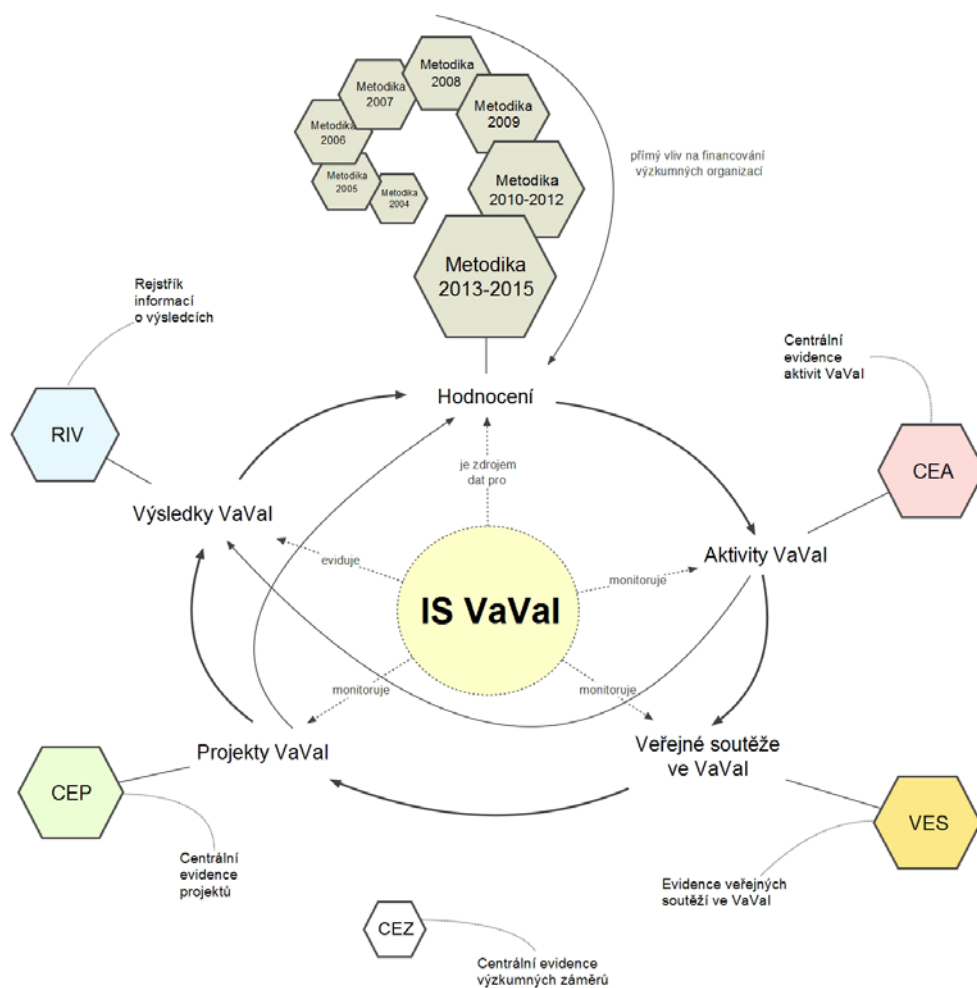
Metodika 2008

Metodika 2007

Metodika 2009

Metodika 2006

Metodika 2005

Metodika 2004

Metodika 2010-2012

Metodika 2013-2015

přímý vliv na financování výzkumných organizací

Rejstřík informací o výsledcích

RIV

Hodnocení

Centrální evidence aktivit VaVaI

CEA

je zdrojem dat pro

Výsledky VaVaI

eviduje

IS VaVaI

monitoruje

Aktivity VaVaI

monitoruje

monitoruje

Projekty VaVaI

Veřejné soutěže ve VaVaI

CEP

VES

Centrální evidence projektů

Evidence veřejných soutěží ve VaVaI

CEZ

Centrální evidence výzkumných záměrů